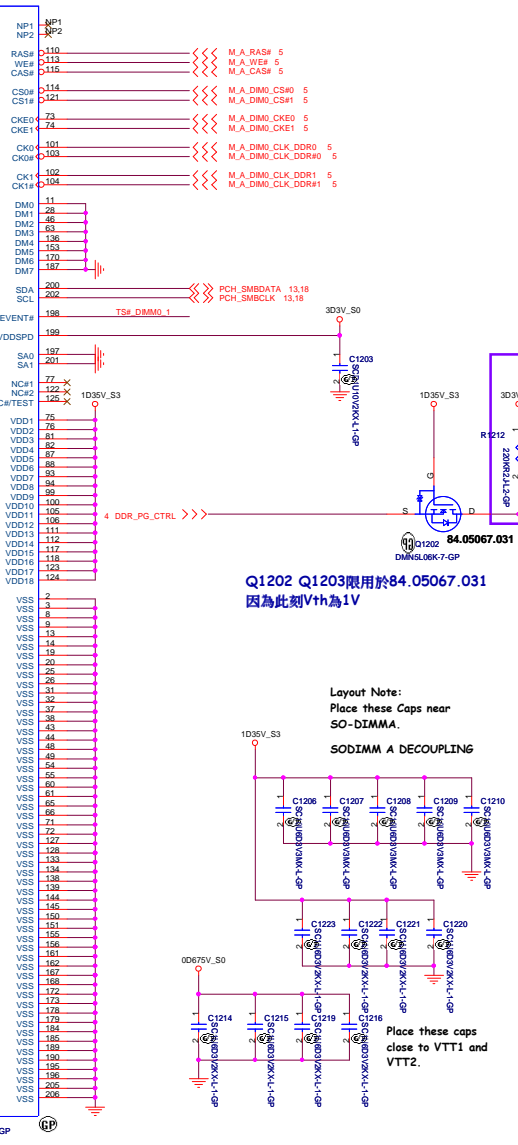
NP1 NP1
NP2 NP2
RAS# 110 M_A_RAS# 5
WE# 113 M_A_WE# 5
CAS# 115 M_A_CAS# 5
CS0# 114 M_A_DIM0_CS#0 5
CS1# 121 M_A_DIM0_CS#1 5
CKE0 73 M_A_DIM0_CKE0 5
CKE1 74 M_A_DIM0_CKE1 5
CK0 101 M_A_DIM0_CLK_DDR0 5
CK0# 103 M_A_DIM0_CLK_DDR#0 5
CK1 102 M_A_DIM0_CLK_DDR1 5
CK1# 104 M_A_DIM0_CLK_DDR#1 5
DM0 11
DM1 28
DM2 46
DM3 63
DM4 136
DM5 153
DM6 170
DM7 187
SDA 200 PCH_SMBDATA 13,18
SCL 202 PCH_SMBCLK 13,18
EVENT# 198 TS#_DIMM0_1
VDDSPD 199 3D3V_S0
SA0 197
SA1 201
C1203
SCD1U10V2KX-L-1-GP
NC#1 77
NC#2 122
C#/TEST 125
1D35V_S3
1D35V_S3
3D3V
VDD1 75
VDD1 76
VDD2 81
VDD3 82
VDD4 87
VDD5 88
VDD6 93
VDD7 94
VDD8 99
VDD9 100
VDD10 105
VDD11 106
VDD12 111
VDD13 112
VDD14 117
VDD15 118
VDD16 123
VDD17 124
VDD18
R1212
220KR2J-L2-GP
4 DDR_PG_CTRL
G
S D
Q1202
DMN5L06K-7-GP
84.05067.031
Q1202 Q1203限用於84.05067.031
因為此刻Vth為1V
VSS 2
VSS 3
VSS 8
VSS 9
VSS 13
VSS 14
VSS 19
VSS 20
VSS 25
VSS 26
VSS 31
VSS 32
VSS 37
VSS 38
VSS 43
VSS 44
VSS 48
VSS 49
VSS 54
VSS 55
VSS 60
VSS 61
VSS 65
VSS 66
VSS 71
VSS 72
VSS 127
VSS 128
VSS 133
VSS 134
VSS 138
VSS 139
VSS 144
VSS 145
VSS 150
VSS 151
VSS 155
VSS 156
VSS 161
VSS 162
VSS 167
VSS 168
VSS 172
VSS 173
VSS 178
VSS 179
VSS 184
VSS 185
VSS 189
VSS 190
VSS 195
VSS 196
VSS 205
VSS 206
Layout Note:
Place these Caps near SO-DIMMA.
SODIMM A DECOUPLING
1D35V_S3
C1206 C1207 C1208 C1209 C1210
SCIU6D3V3MX-L-GP SCIU6D3V3MX-L-GP SCIU6D3V3MX-L-GP SCIU6D3V3MX-L-GP SCIU6D3V3MX-L-GP
C1223 C1222 C1221 C1220
SC1U6D3V2KX-L-1-GP SC1U6D3V2KX-L-1-GP SC1U6D3V2KX-L-1-GP SC1U6D3V2KX-L-1-GP
0D675V_S0
C1214 C1215 C1219 C1216
SC1U6D3V2KX-L-1-GP SC1U6D3V2KX-L-1-GP SC1U6D3V2KX-L-1-GP SC1U6D3V2KX-L-1-GP
Place these caps close to VTT1 and VTT2.
GP
GP